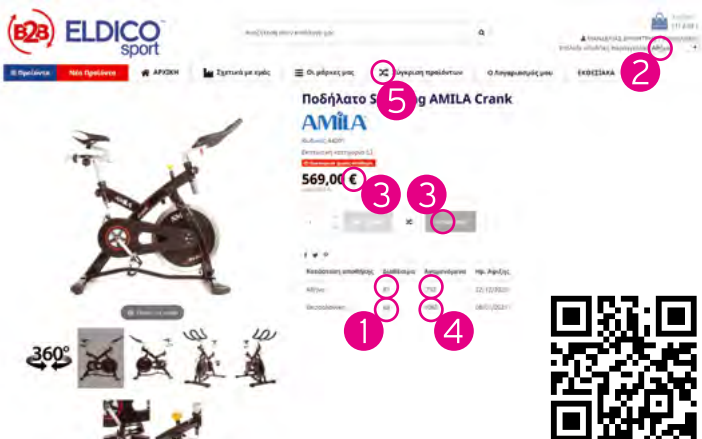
B2B ELDICO sport

Αναζήτηση στο κατάστημα μας

Καλάθι
0 / 0,00 €

Αποσύνδεση
Επιλογή αποθήκης παραγγελίας Αθήνα

Προϊόντα
Νέα Προϊόντα
ΑΡΧΙΚΗ
Σχετικά με εμάς
Οι μάρκες μας
Σύγκριση προϊόντων
Ο Λογαριασμός μου
ΕΚΘΕΣΙΑΚΑ

Ποδήλατο S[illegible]g AMILA Crank

AMILA

Κωδικός: 44291

569,00 €

Κατάστημα αποθήκης | Διαθέσιμα | Αναμενόμενα | Ημ. Αφιξης
Αθήνα | 81 | 750 | 22/12/2021
Θεσσαλονίκη | 60 | 1000 | 08/01/2022

360°

1
2
3
3
4
5